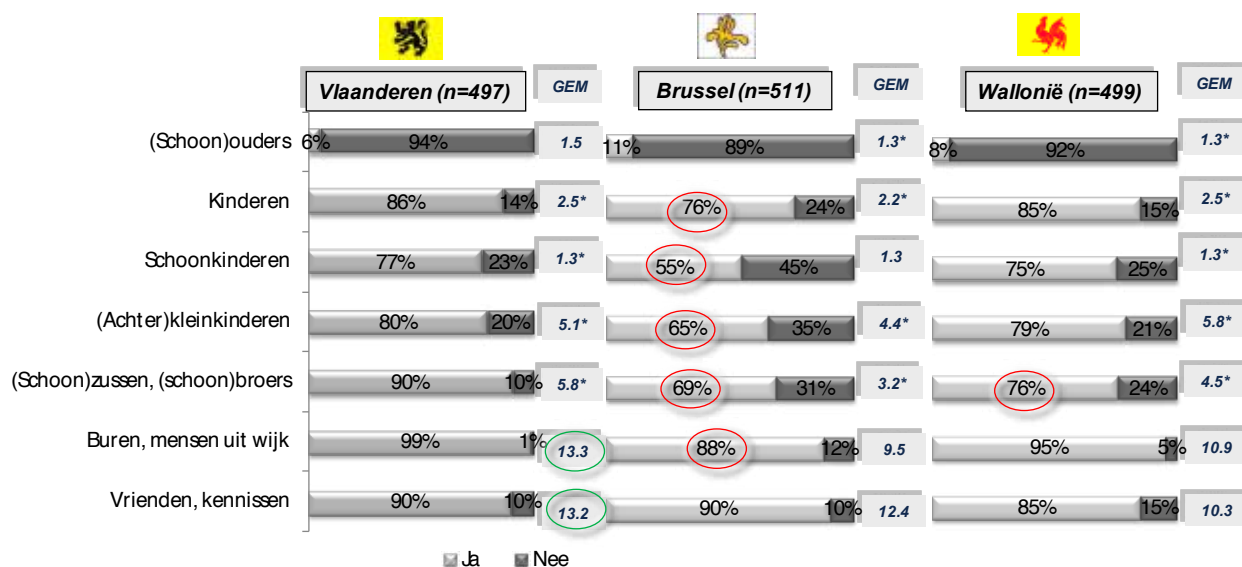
| | Vlaanderen (n=497) | GEM | Brussel (n=511) | GEM | Wallonië (n=499) | GEM |
|---|---|---|---|---|---|---|
| (Schoon)ouders | 6% 94% | 1.5 | 11% 89% | 1.3* | 8% 92% | 1.3* |
| Kinderen | 86% 14% | 2.5* | 76% 24% | 2.2* | 85% 15% | 2.5* |
| Schoonkinderen | 77% 23% | 1.3* | 55% 45% | 1.3 | 75% 25% | 1.3* |
| (Achter)kleinkinderen | 80% 20% | 5.1* | 65% 35% | 4.4* | 79% 21% | 5.8* |
| (Schoon)zussen, (schoon)broers | 90% 10% | 5.8* | 69% 31% | 3.2* | 76% 24% | 4.5* |
| Buren, mensen uit wijk | 99% 1% | 13.3 | 88% 12% | 9.5 | 95% 5% | 10.9 |
| Vrienden, kennissen | 90% 10% | 13.2 | 90% 10% | 12.4 | 85% 15% | 10.3 |

Ja Nee